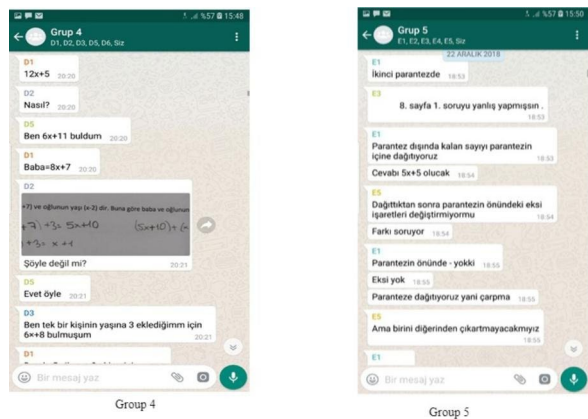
%57 15:48
Grup 4
D1, D2, D3, D5, D6, Siz

D1
12x+5 20:20

D2
Nasıl? 20:20

D5
Ben 6x+11 buldum 20:20

D1
Baba=8x+7 20:20

D2
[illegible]+7) ve oğlunun yaşı (x-2) dir. Buna göre baba ve oğlunun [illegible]
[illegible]+7)+3= 5x+10 (5x+10)+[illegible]
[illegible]+3= x+1
Şöyle değil mi? 20:21

D5
Evet öyle 20:21

D3
Ben tek bir kişinin yaşına 3 eklediğimm için 6x+8 bulmuşum 20:21

D1
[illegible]

Bir mesaj yaz

Group 4

%57 15:50
Grup 5
E1, E2, E3, E4, E5, Siz

22 ARALIK 2018

E1
İkinci parantezde 18:53

E3
8. sayfa 1. soruyu yanlış yapmışsın . 18:53

E1
Parantez dışında kalan sayıyı parantezin içine dağıtıyoruz 18:53

Cevabı 5x+5 olucak 18:54

E5
Dağıttıktan sonra parantezin önündeki eksi işaretleri değiştirmiyormu 18:54

Farkı soruyor 18:54

E1
Parantezin önünde - yokki 18:55

Eksi yok 18:55

Paranteze dağıtıyoruz yani çarpma 18:55

E5
Ama birini diğerinden çıkartmayacakmıyız 18:55

E1

Bir mesaj yaz

Group 5